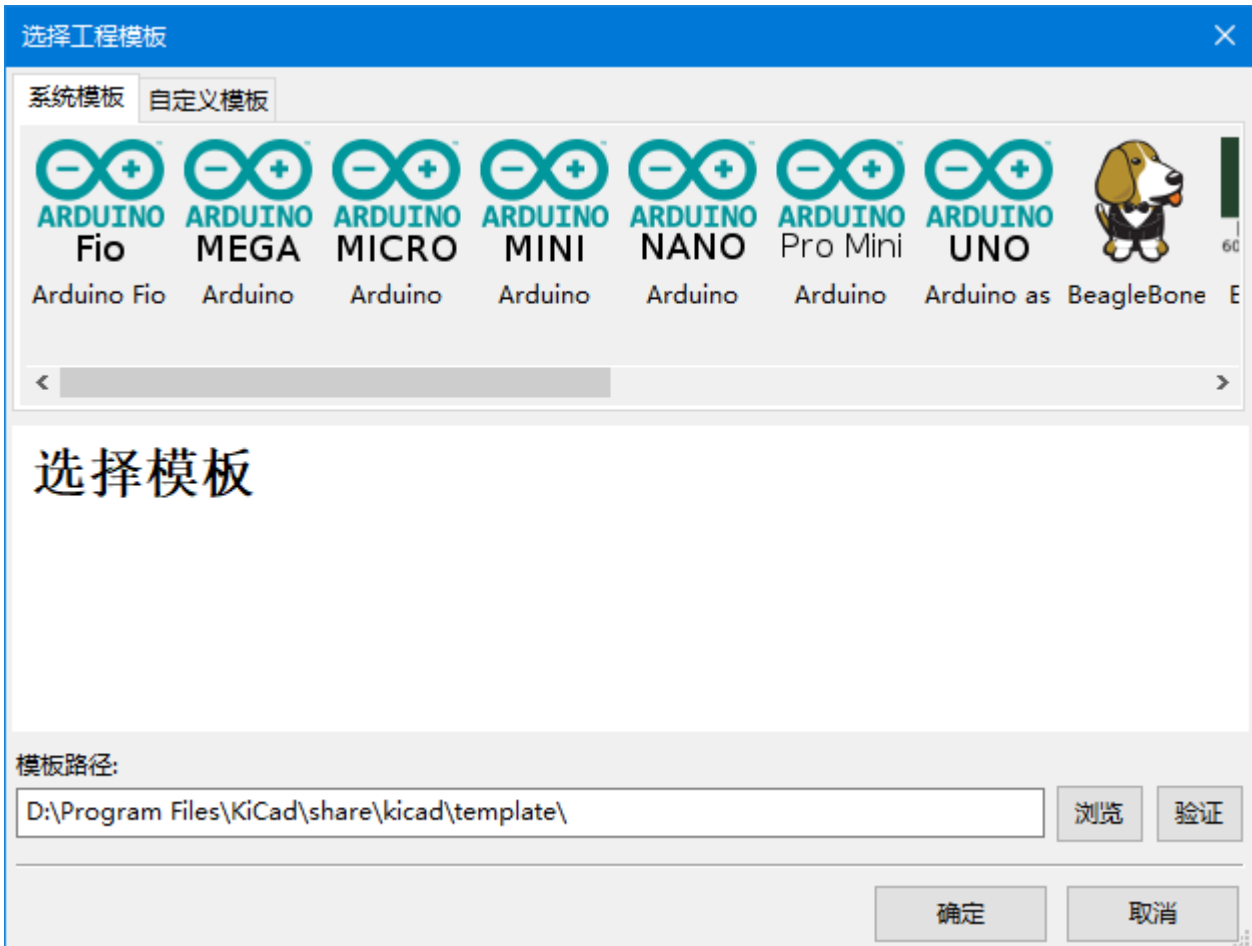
选择工程模板

系统模板 自定义模板

ARDUINO Fio
Arduino Fio

ARDUINO MEGA
Arduino

ARDUINO MICRO
Arduino

ARDUINO MINI
Arduino

ARDUINO NANO
Arduino

ARDUINO Pro Mini
Arduino

ARDUINO UNO
Arduino as

BeagleBone

60

E

选择模板

模板路径:

D:\Program Files\KiCad\share\kicad\template\

浏览 验证

确定 取消